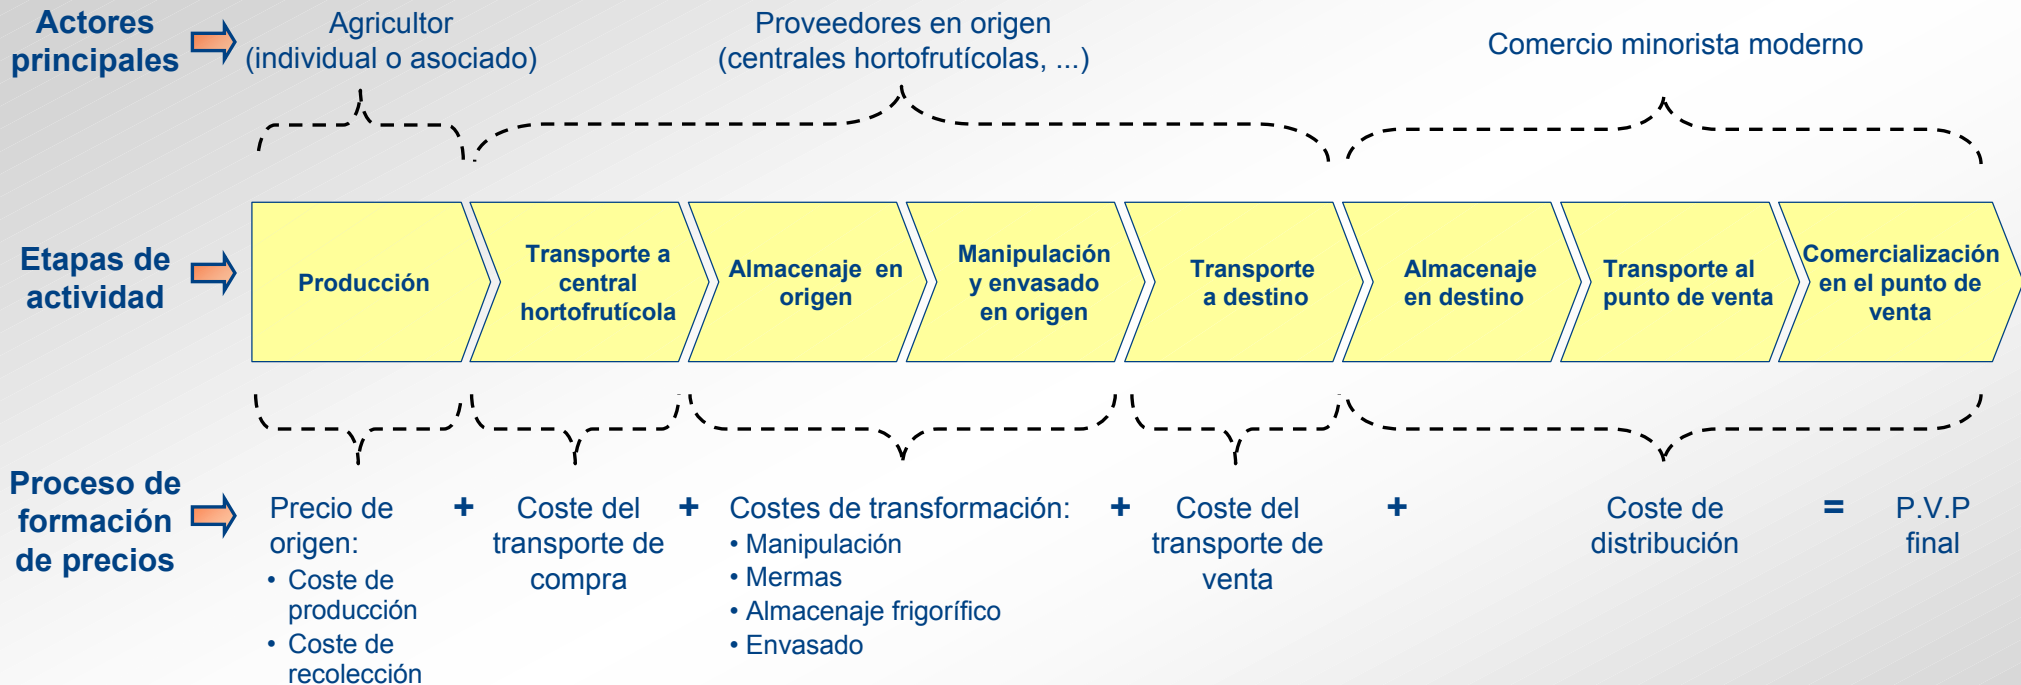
Actores principales

Agricultor (individual o asociado)

Proveedores en origen (centrales hortofrutícolas, ...)

Comercio minorista moderno

Etapas de actividad

Producción

Transporte a central hortofrutícola

Almacenaje en origen

Manipulación y envasado en origen

Transporte a destino

Almacenaje en destino

Transporte al punto de venta

Comercialización en el punto de venta

Proceso de formación de precios

Precio de origen:
• Coste de producción
• Coste de recolección

+

Coste del transporte de compra

+

Costes de transformación:
• Manipulación
• Mermas
• Almacenaje frigorífico
• Envasado

+

Coste del transporte de venta

+

Coste de distribución

=

P.V.P final